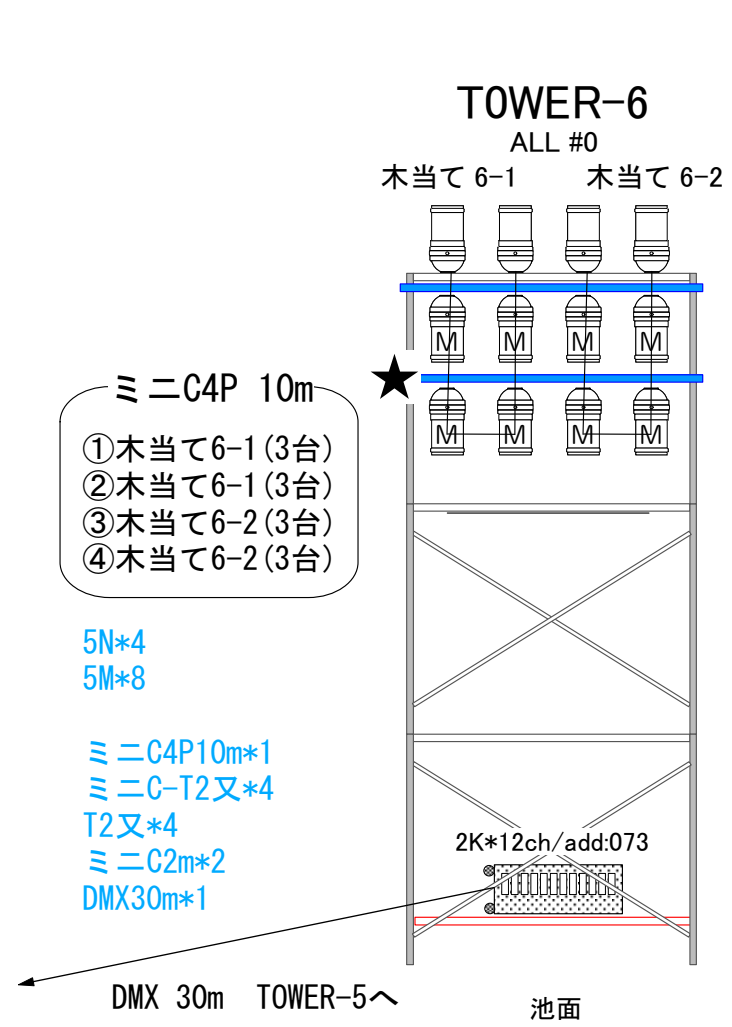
TOWER-6
ALL #0
木当て 6-1　木当て 6-2

M M M M
M M M M

ミニC4P 10m
①木当て6-1(3台)
②木当て6-1(3台)
③木当て6-2(3台)
④木当て6-2(3台)

5N*4
5M*8

ミニC4P10m*1
ミニC-T2又*4
T2又*4
ミニC2m*2
DMX30m*1

2K*12ch/add:073

DMX 30m TOWER-5へ

池面